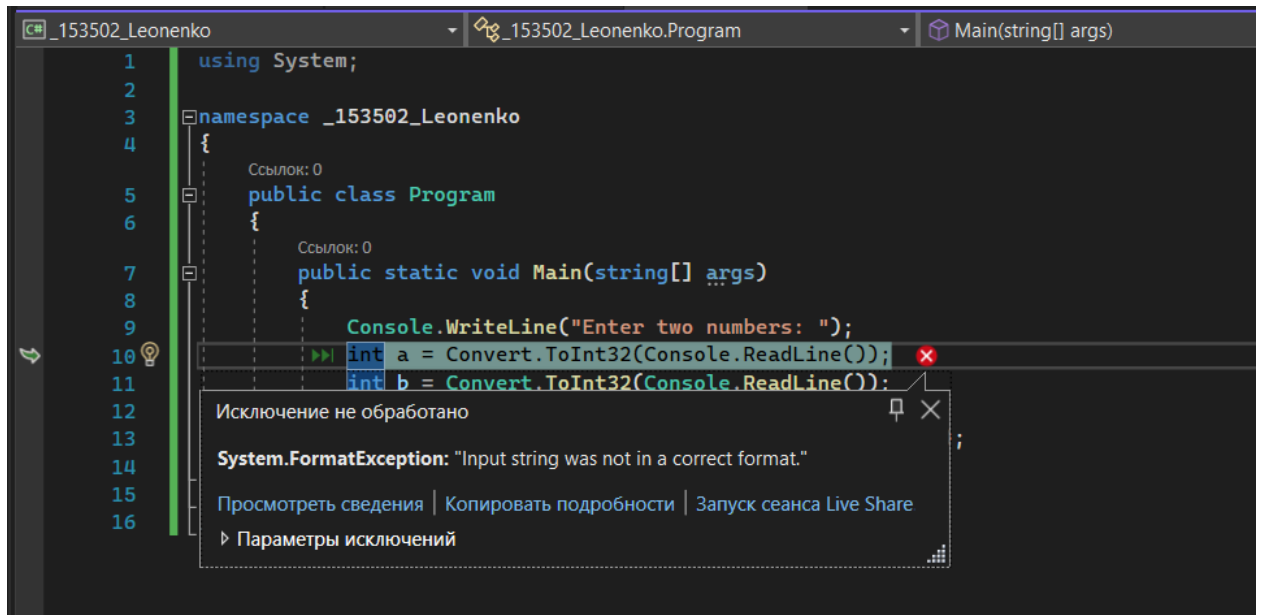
C# _153502_Leonenko
_153502_Leonenko.Program
Main(string[] args)

1 using System;
2
3 namespace _153502_Leonenko
4 {
Ссылок: 0
5 public class Program
6 {
Ссылок: 0
7 public static void Main(string[] args)
8 {
9 Console.WriteLine("Enter two numbers: ");
10 int a = Convert.ToInt32(Console.ReadLine());
11 int b = Convert.ToInt32(Console.ReadLine());
12
13 ;
14
15
16

Исключение не обработано

System.FormatException: "Input string was not in a correct format."

Просмотреть сведения | Копировать подробности | Запуск сеанса Live Share

Параметры исключений